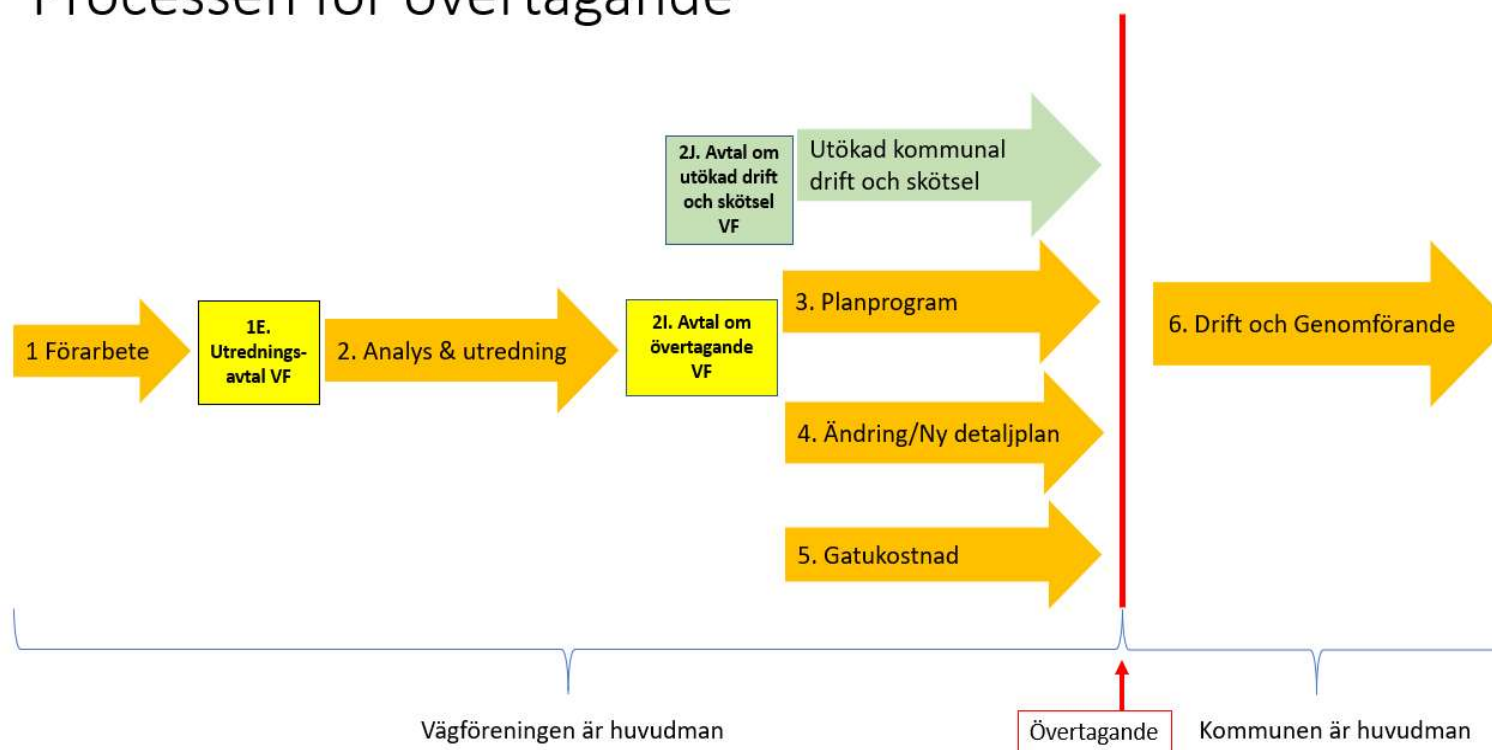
Processen för övertagande

2J. Avtal om utökad drift och skötsel VF

Utökad kommunal drift och skötsel

1 Förarbete

1E. Utrednings-avtal VF

2. Analys & utredning

2I. Avtal om övertagande VF

3. Planprogram

4. Ändring/Ny detaljplan

5. Gatukostnad

6. Drift och Genomförande

Vägföreningen är huvudman

Övertagande

Kommunen är huvudman